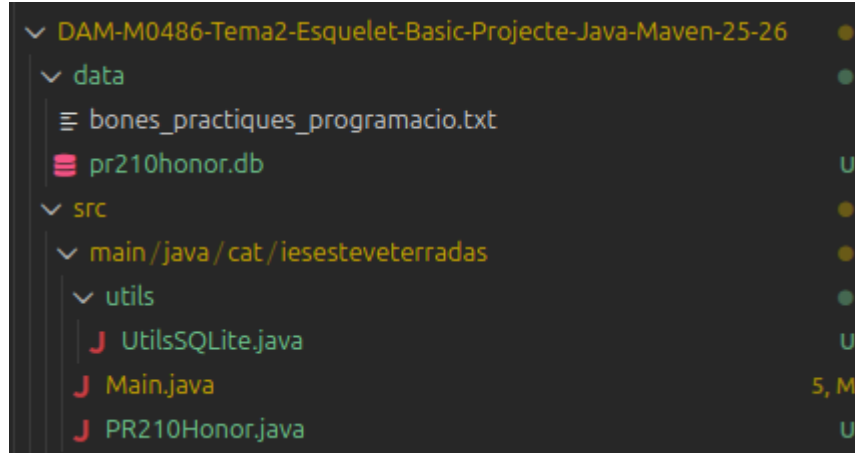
DAM-M0486-Tema2-Esquelet-Basic-Projecte-Java-Maven-25-26
data
bones_practiques_programacio.txt
pr210honor.db U
src
main / java / cat / iesesteveterradas
utils
UtilsSQLite.java U
Main.java 5, M
PR210Honor.java U